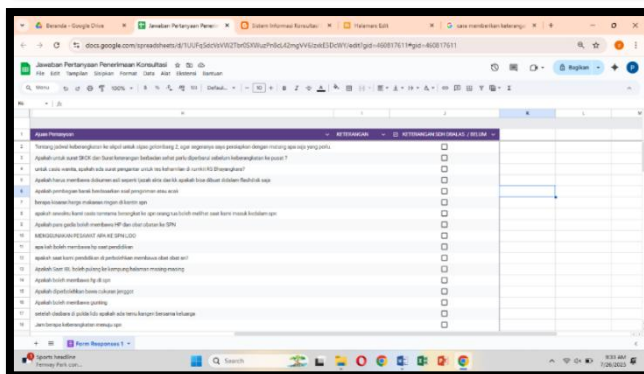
Beranda - Google Drive | Jawaban Pertanyaan Penerimaan | Sistem Informasi Konsultasi | Halaman Edit | cara memberikan keterangan

docs.google.com/spreadsheets/d/1UUFqSdcVoVWi2Tbr0SXWuzFn8cLt2mgVV6/zektESDcWY/edit#gid=460817611#gid=460817611

Jawaban Pertanyaan Penerimaan Konsultasi
File Edit Tampilan Sisipkan Format Data Alat Ekstensi Bantuan

Bagikan

Menu 100% Default... 10

A1

| | A | B | C | D | E |
|---|---|---|---|---|---|
| 1 | Ajuan Pertanyaan | KETERANGAN | KETERANGAN SEH DIBALAS / BELUM | | |
| 2 | Tentang jadwal keberangkatan ke objek wisata sejauh gelombang 2, agar sekiranya saya persiapkan dengan matang apa saja yang perlu | | ☐ | | |
| 3 | Apakah untuk surat SKCK dan Surat keterangan berbadan sehat perlu dipersiapkan sebelum keberangkatan ke pusat ? | | ☐ | | |
| 4 | untuk cuaca wanita, apakah ada surat pengantar untuk ma keluarkan di rumah RS Bhayangkara? | | ☐ | | |
| 5 | Apakah harus membawa dokumen asli seperti ijazah atau dan kk apakah bisa dibawa salinan fotokopi saja | | ☐ | | |
| 6 | Apakah pembayaran barak berdasarkan asal pengiriman atau acak | | ☐ | | |
| 7 | berapa kisaran harga makanan ringan di kantin spn | | ☐ | | |
| 8 | Apakah sesudah barak cuaca tersisa kosongkah ke spn seang sesudah meliham saat barak masuk kedalam spn | | ☐ | | |
| 9 | Apakah para gadis boleh membawa HP dan alat ukuran ke SPN | | ☐ | | |
| 10 | MENGGUNAKAN PESAWAT APA KE SPN LOO | | ☐ | | |
| 11 | apa kah boleh membawa hp saat pendidikan | | ☐ | | |
| 12 | apakah saat bumi pendidikan di perbolehkan membawa obat obat an? | | ☐ | | |
| 13 | Apakah Saat IBL boleh pulang ke kampung halaman masing masing | | ☐ | | |
| 14 | Apakah boleh membawa hp di spn | | ☐ | | |
| 15 | Apakah diperbolehkan bawa cukuran jenggot | | ☐ | | |
| 16 | Apakah boleh membawa gunting | | ☐ | | |
| 17 | setelah diadiana di pulsa ldo apakah ada temu kangen bersama keluarga | | ☐ | | |
| 18 | Jam berapa keberangkatan menuju spn | | ☐ | | |

Form Responses 1

Sports headline
Fenway Park con...

Search

9:55 AM
7/26/2023